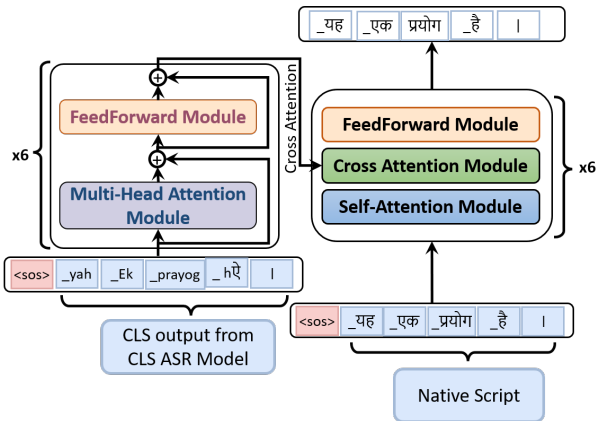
_यह _एक प्रयोग _है ।

x6

FeedForward Module

Multi-Head Attention Module

Cross Attention

FeedForward Module

Cross Attention Module

Self-Attention Module

x6

<sos> _yah _Ek _prayog _hऐ ।

CLS output from CLS ASR Model

<sos> _यह _एक _प्रयोग _है ।

Native Script